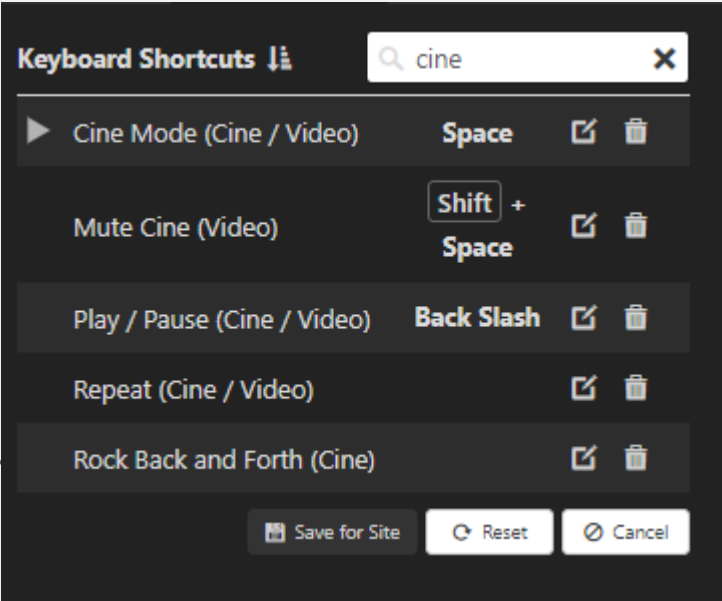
Keyboard Shortcuts

cine

| | | |
|---|---|---|
| Cine Mode (Cine / Video) | Space | |
| Mute Cine (Video) | Shift + Space | |
| Play / Pause (Cine / Video) | Back Slash | |
| Repeat (Cine / Video) | | |
| Rock Back and Forth (Cine) | | |

Save for Site
Reset
Cancel